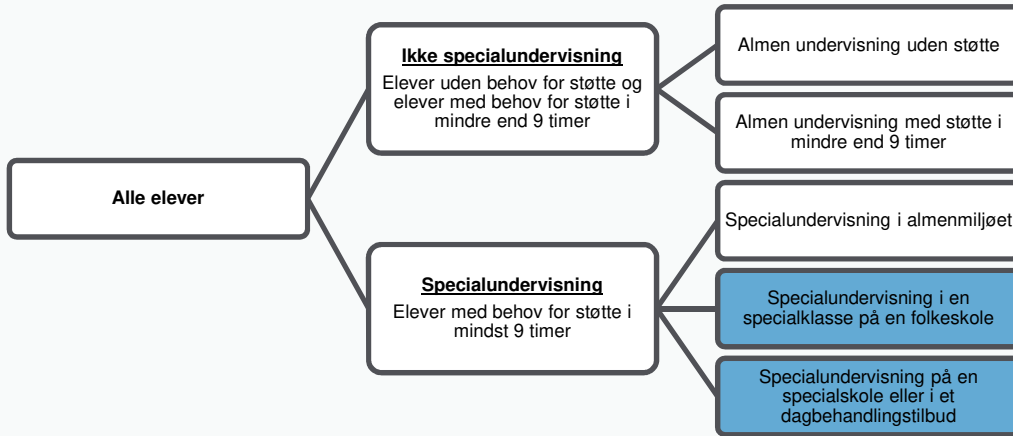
Alle elever

Ikke specialundervisning
Elever uden behov for støtte og elever med behov for støtte i mindre end 9 timer

Almen undervisning uden støtte

Almen undervisning med støtte i mindre end 9 timer

Specialundervisning
Elever med behov for støtte i mindst 9 timer

Specialundervisning i almenmiljøet

Specialundervisning i en specialklasse på en folkeskole

Specialundervisning på en specialskole eller i et dagbehandlingstilbud